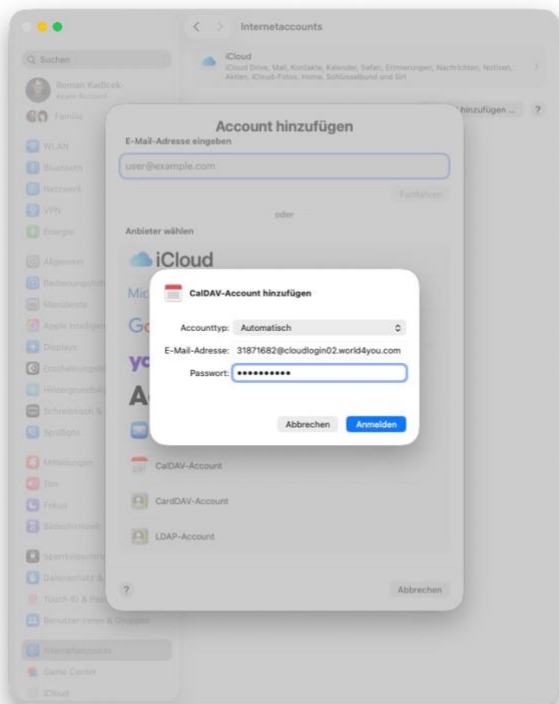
Internetaccounts

Q Suchen

Roman Kaštček
Apple Account

Familie

WLAN
Bluetooth
Netzwerk
VPN
Energie

Allgemein
Bedienungshilfe
Menüleiste
Apple Intelligen
Displays
Erscheinungsbild
Hintergrundbild
Schreibtisch &
Spotlight

Mitteilungen
Ton
Fokus
Bildschirmzeit

Sperrbildschirm
Datenschutz &
Touch ID & Pas
Benutzer:innen & Gruppen

Internetaccounts
Game Center
iCloud

iCloud
iCloud Drive, Mail, Kontakte, Kalender, Safari, Erinnerungen, Nachrichten, Notizen, Aktien, iCloud-Fotos, Home, Schlüsselbund und Siri

hinzufügen ...

?

Account hinzufügen

E-Mail-Adresse eingeben

user@example.com

Fortfahren

oder

Anbieter wählen

iCloud

Mic

G

yo

A

CalDAV-Account

CardDAV-Account

LDAP-Account

?

Abbrechen

CalDAV-Account hinzufügen

Accounttyp: Automatisch

E-Mail-Adresse: 31871682@cloudlogin02.world4you.com

Passwort: ••••••••••

Abbrechen

Anmelden